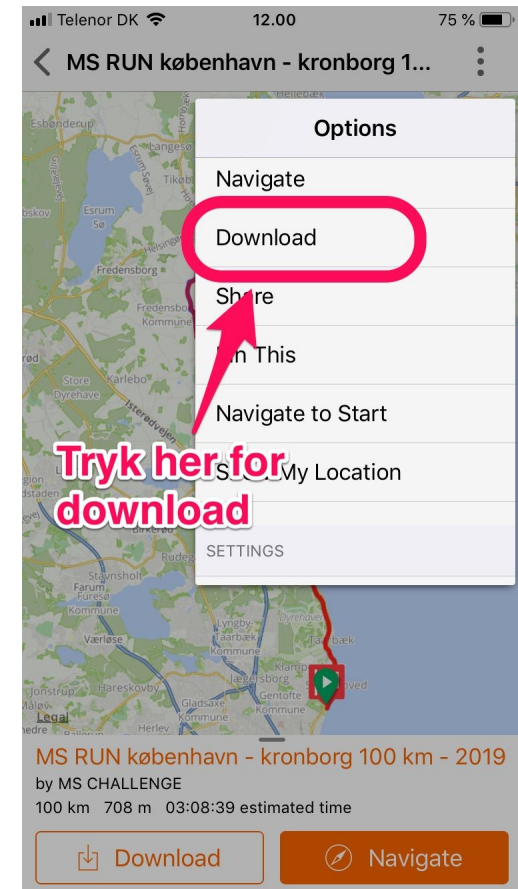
Telenor DK 12.00 75 %

MS RUN københavn - kronborg 1...

Esbønderup
Langesø
Tikøb
Esrum Sø
Esrum
Fredensborg
Fredensborg Kommune
Store Dyrehave
Karlebo
Isterødvejen
Stavnsholt
Furesø
Værløse
Hareskovby
Gladsaxe
Herlev
Lyngby-Taarbæk Kommune
Jægersborg
Gentofte
Klampenborg
Taarbæk
Legal

Options
Navigate
Download
Share
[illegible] This
Navigate to Start
S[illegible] My Location
SETTINGS

Tryk her for download

MS RUN københavn - kronborg 100 km - 2019
by MS CHALLENGE
100 km 708 m 03:08:39 estimated time

Download
Navigate